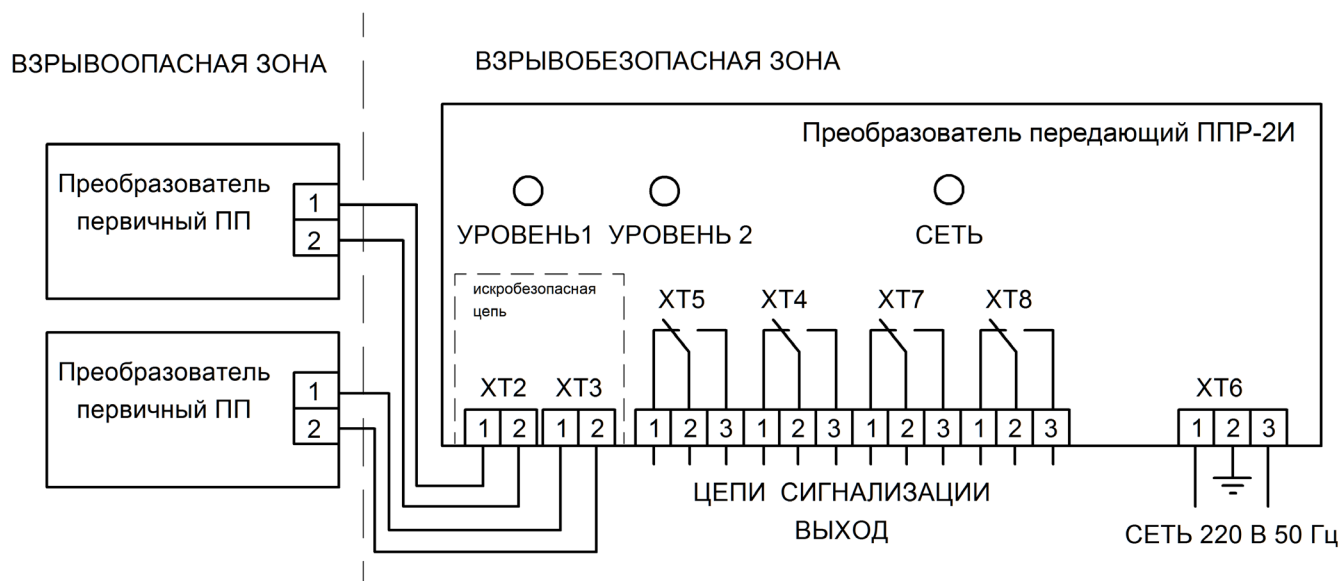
ВЗРЫВООПАСНАЯ ЗОНА

ВЗРЫВОБЕЗОПАСНАЯ ЗОНА

Преобразователь первичный ПП
1
2

Преобразователь первичный ПП
1
2

Преобразователь передающий ППР-2И

УРОВЕНЬ1 УРОВЕНЬ 2 СЕТЬ

искробезопасная цепь

XT2 XT3
1 2 1 2

XT5 XT4 XT7 XT8
1 2 3 1 2 3 1 2 3 1 2 3

ЦЕПИ СИГНАЛИЗАЦИИ
ВЫХОД

XT6
1 2 3

СЕТЬ 220 В 50 Гц